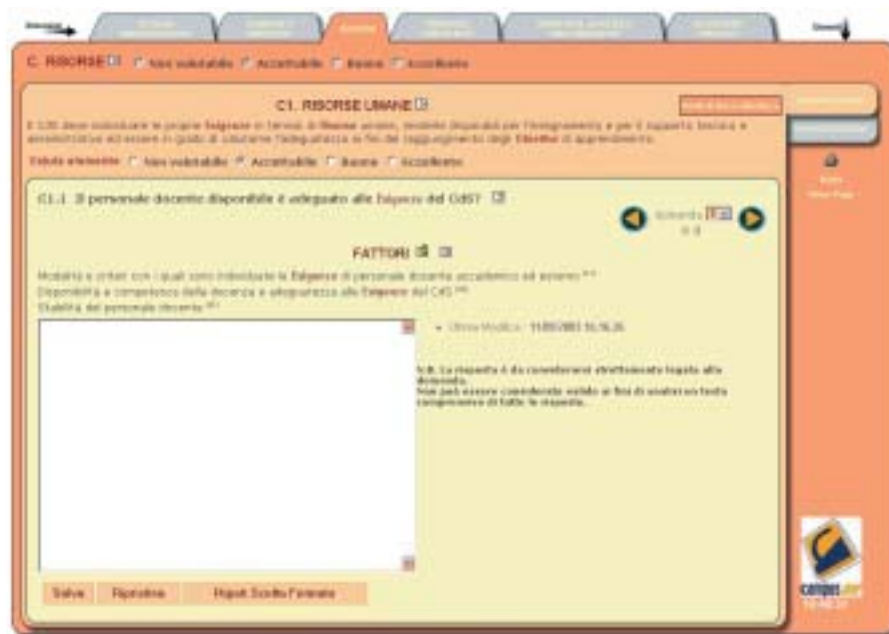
C. RISORSE Non valutabile Accettabile Buono Eccellente

C1. RISORSE UMANE

Il CdS deve individuare le proprie Esigenze in termini di Risorse umane, tenendo disponibili per l'insegnamento e per il supporto tecnico e amministrativo ed essere in grado di valutarne l'adeguatezza ai fini del raggiungimento degli Obiettivi di apprendimento.

Valutazione Non valutabile Accettabile Buono Eccellente

C1.1 Il personale docente disponibile è adeguato alle Esigenze del CdS?

domanda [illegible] di 8

FATTORI

Modalità e criteri con i quali sono individuate le Esigenze di personale docente accademico ed esterno

Disponibilità e competenza della docenza e adeguatezza alle Esigenze del CdS

Stabilità del personale docente

Ultima Modifica : 11/05/2003 16.16.26

N.B. La risposta è da considerarsi strettamente legata alla domanda.
Non può essere considerata valida ai fini di analisi un testo comprensivo di tutte le risposte.

Salva Ripristina Ripuli Scelta Formato